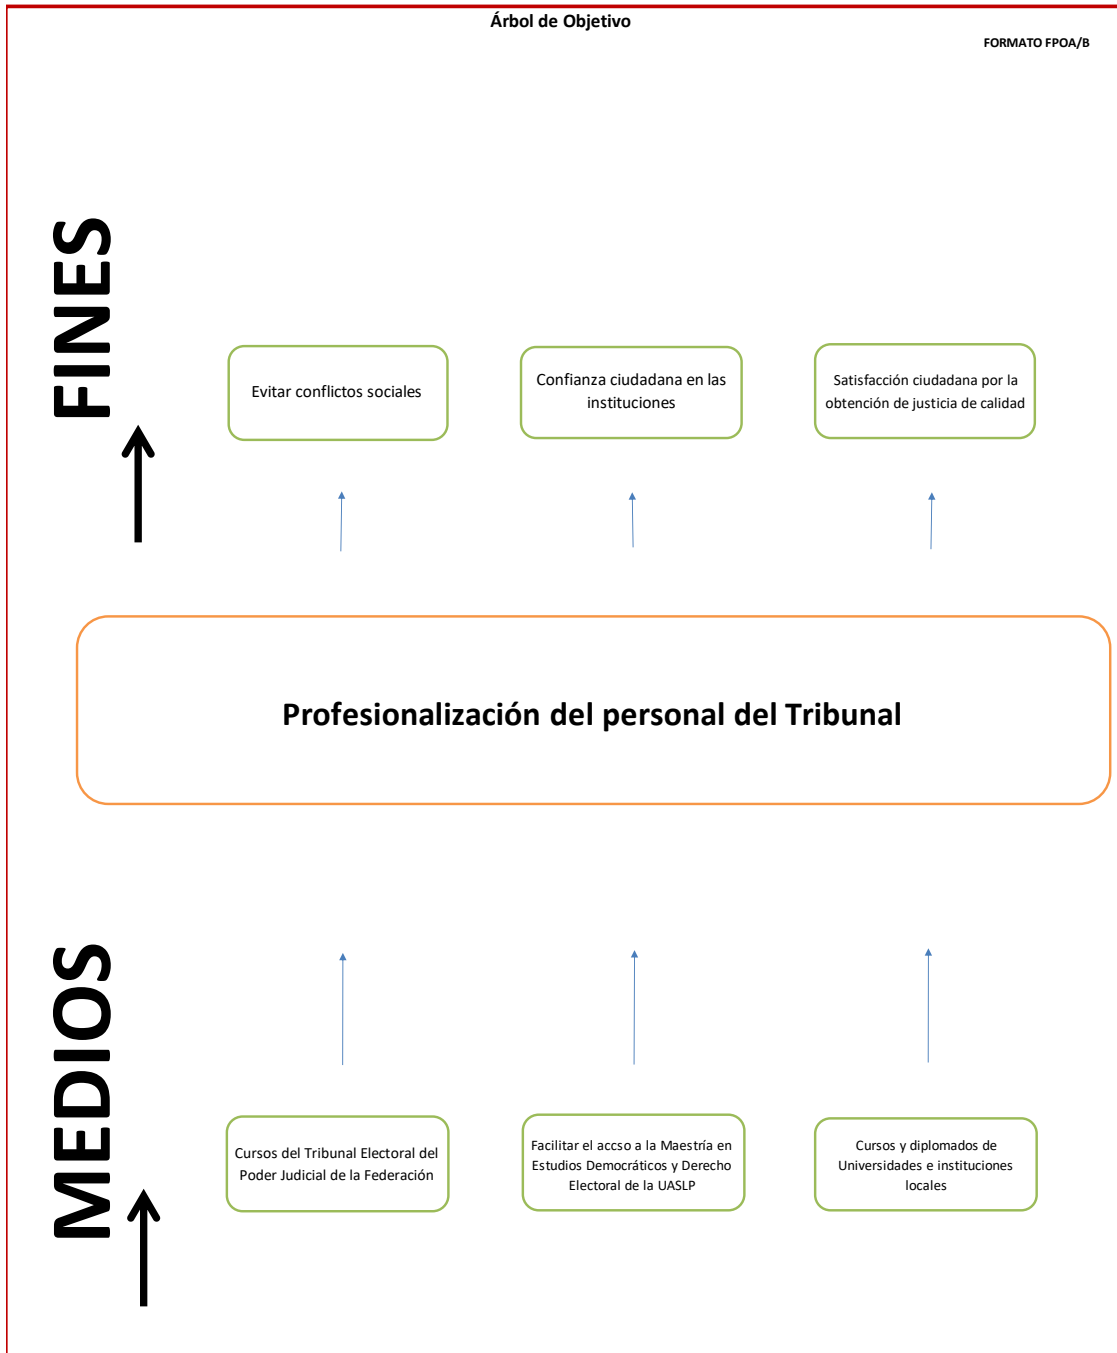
Árbol de Objetivo

FORMATO FPOA/B

FINES

Evitar conflictos sociales

Confianza ciudadana en las instituciones

Satisfacción ciudadana por la obtención de justicia de calidad

Profesionalización del personal del Tribunal

MEDIOS

Cursos del Tribunal Electoral del Poder Judicial de la Federación

Facilitar el accso a la Maestría en Estudios Democráticos y Derecho Electoral de la UASLP

Cursos y diplomados de Universidades e instituciones locales